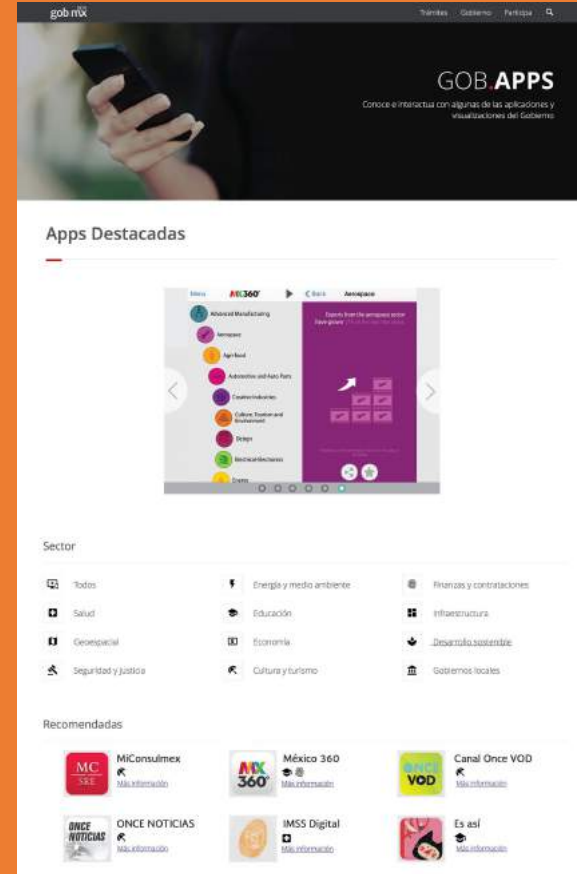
gob.mx

Trámites Gobierno Participa

GOB.APPS

Conoce e interactúa con algunas de las aplicaciones y visualizaciones del Gobierno

Apps Destacadas

Menu MX360° Back Aerospace

Advanced Manufacturing

Aerospace

Agri-food

Automotive and Auto Parts

Creative Industries

Culture, Tourism and Environment

Design

Electrical/Electronic

Events

Exports from the aerospace sector have grown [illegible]

Sector

Todos

Energía y medio ambiente

Finanzas y contrataciones

Salud

Educación

Infraestructura

Geoespacial

Economía

Desarrollo sostenible

Seguridad y justicia

Cultura y turismo

Gobiernos locales

Recomendadas

MC SRE

MiConsulmex

Más información

MX 360°

México 360

Más información

ONCE VOD

Canal Once VOD

Más información

ONCE NOTICIAS

ONCE NOTICIAS

Más información

IMSS Digital

Más información

Es así

Más información